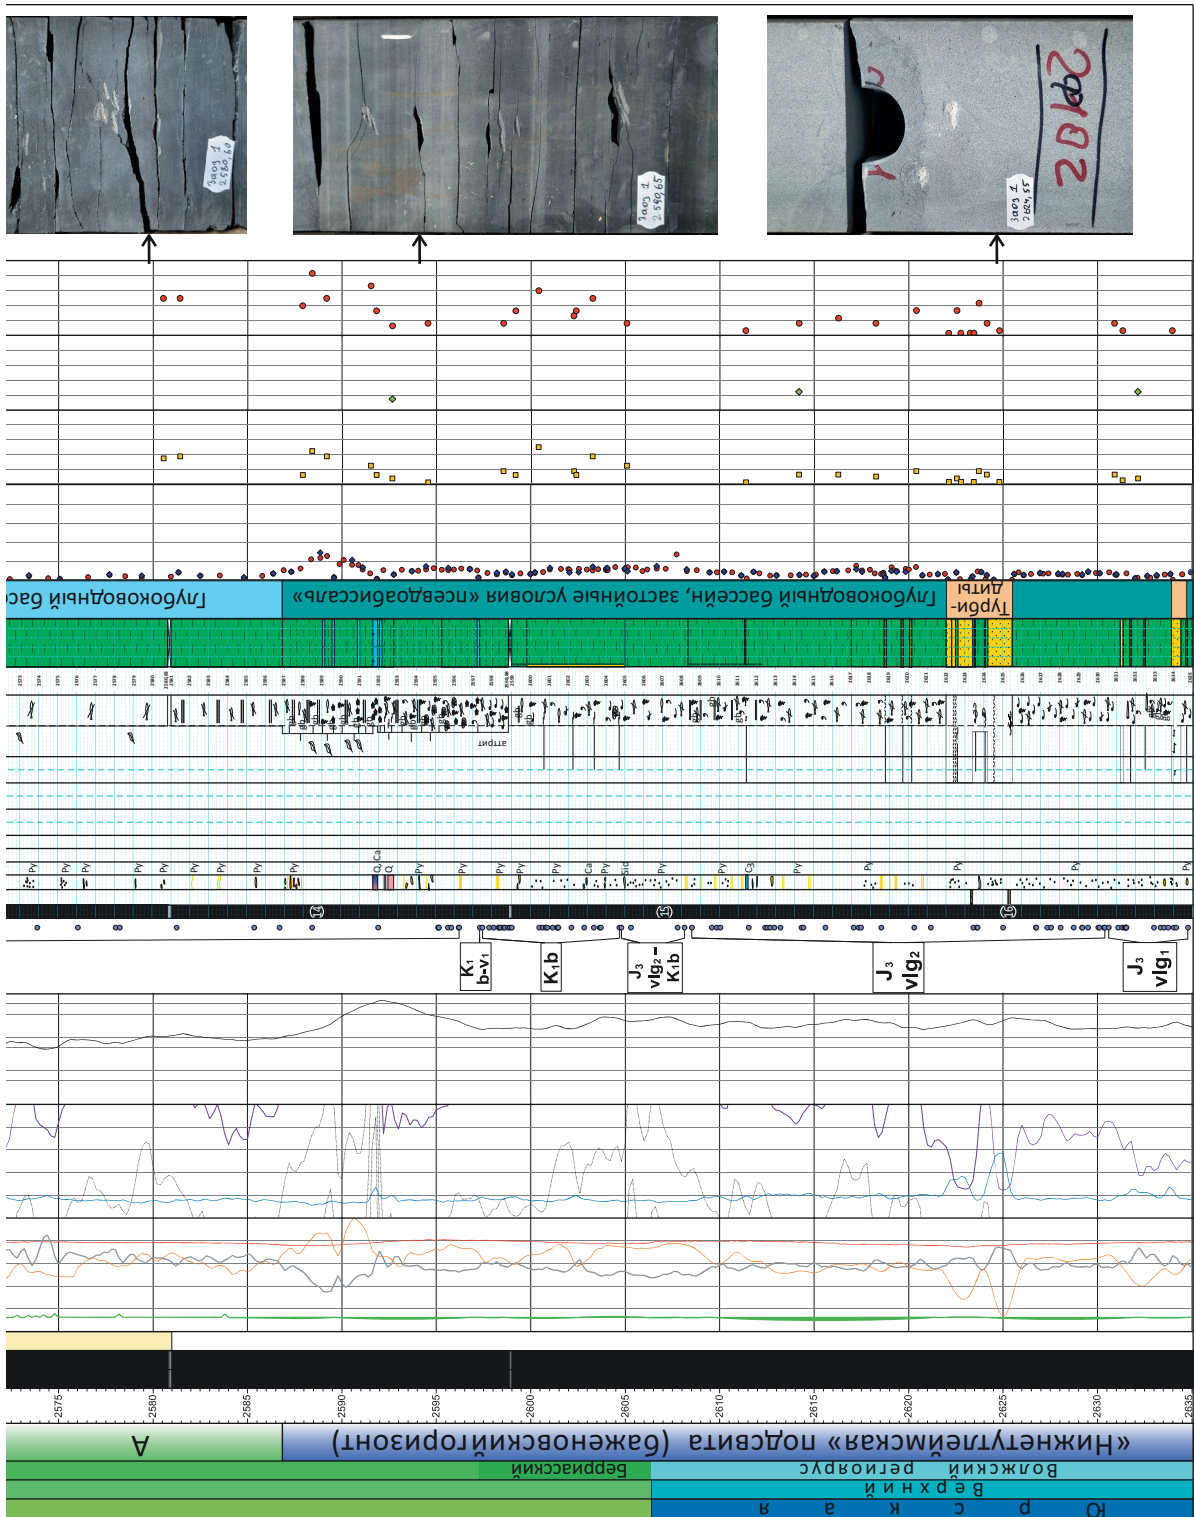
Заоз 1 2580,60

Заоз 1 2590,65

Заоз 1 2624,55

2В1бр

Глубоководный бас

Глубоководный бассейн, застойные условия «псевдоабиссаль»

Турби-диты

пирит

Py Py Py Py Py Py Py Py Py Q Ca Q Py Py Py Py Ca Py Sid Py Py C3 Py Py Py Py Py

14 15 16

$K_1$ b-$v_1$

$K_1$b

$J_3$ vlg$_2$ – $K_1$b

$J_3$ vlg$_2$

$J_3$ vlg$_1$

2575 2580 2585 2590 2595 2600 2605 2610 2615 2620 2625 2630 2635

А

«Нижнетутлеймская» подсвита (баженовский горизонт)

Берриасский

Волжский региоярус

Верхний

Юрская